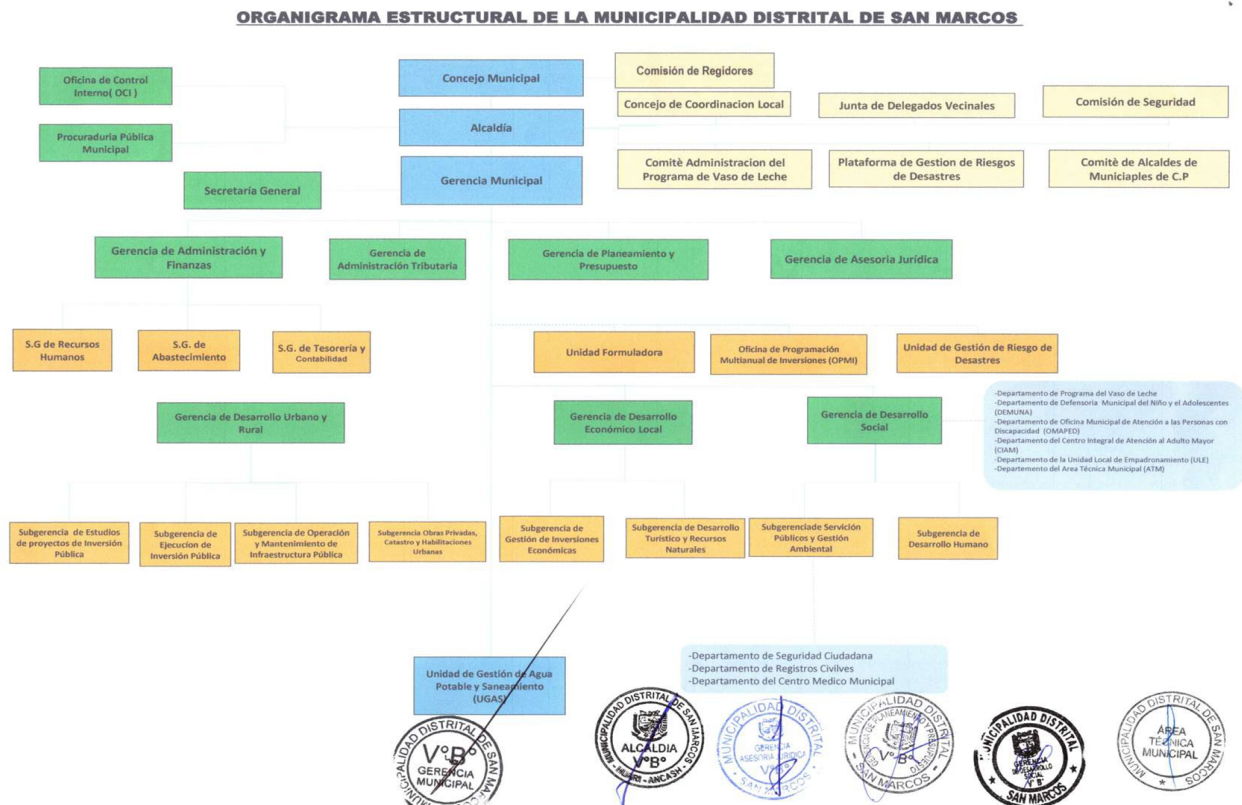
ORGANIGRAMA ESTRUCTURAL DE LA MUNICIPALIDAD DISTRITAL DE SAN MARCOS

Oficina de Control Interno( OCI )

Procuraduria Pública Municipal

Concejo Municipal

Alcaldía

Gerencia Municipal

Secretaría General

Comisión de Regidores

Concejo de Coordinacion Local

Junta de Delegados Vecinales

Comisión de Seguridad

Comitè Administracion del Programa de Vaso de Leche

Plataforma de Gestion de Riesgos de Desastres

Comitè de Alcaldes de Municiaples de C.P

Gerencia de Administración y Finanzas

Gerencia de Administración Tributaria

Gerencia de Planeamiento y Presupuesto

Gerencia de Asesoria Jurídica

S.G de Recursos Humanos

S.G. de Abastecimiento

S.G. de Tesorería y Contabilidad

Unidad Formuladora

Oficina de Programación Multianual de Inversiones (OPMI)

Unidad de Gestión de Riesgo de Desastres

Gerencia de Desarrollo Urbano y Rural

Gerencia de Desarrollo Económico Local

Gerencia de Desarrollo Social

-Departamento de Programa del Vaso de Leche
-Departamento de Defensoria Municipal del Niño y el Adolescentes (DEMUNA)
-Departamento de Oficina Municipal de Atención a las Personas con Discapacidad (OMAPED)
-Departamento del Centro Integral de Atención al Adulto Mayor (CIAM)
-Departamento de la Unidad Local de Empadronamiento (ULE)
-Departemento del Area Técnica Municipal (ATM)

Subgerencia de Estudios de proyectos de Inversión Pública

Subgerencia de Ejecucion de Inversión Pública

Subgerencia de Operación y Mantenimiento de Infraestructura Pública

Subgerencia Obras Privadas, Catastro y Habilitaciones Urbanas

Subgerencia de Gestión de Inversiones Económicas

Subgerencia de Desarrollo Turístico y Recursos Naturales

Subgerenciade Servición Públicos y Gestión Ambiental

Subgerencia de Desarrollo Humano

Unidad de Gestión de Agua Potable y Saneamiento (UGAS)

-Departamento de Seguridad Ciudadana
-Departamento de Registros Civilves
-Departamento del Centro Medico Municipal

MUNICIPALIDAD DISTRITAL DE SAN MARCOS V°B° GERENCIA MUNICIPAL

MUNICIPALIDAD DISTRITAL DE SAN MARCOS ALCALDIA V°B° HUARI - ANCASH

MUNICIPALIDAD DISTRITAL SAN MARCOS GERENCIA ASESORIA JURIDICA V°B°

MUNICIPALIDAD DISTRITAL SAN MARCOS GERENCIA DE PLANEAMIENTO Y PRESUPUESTO V°B°

MUNICIPALIDAD DISTRITAL SAN MARCOS GERENCIA DESARROLLO SOCIAL V°B°

MUNICIPALIDAD DISTRITAL DE SAN MARCOS AREA TECNICA MUNICIPAL